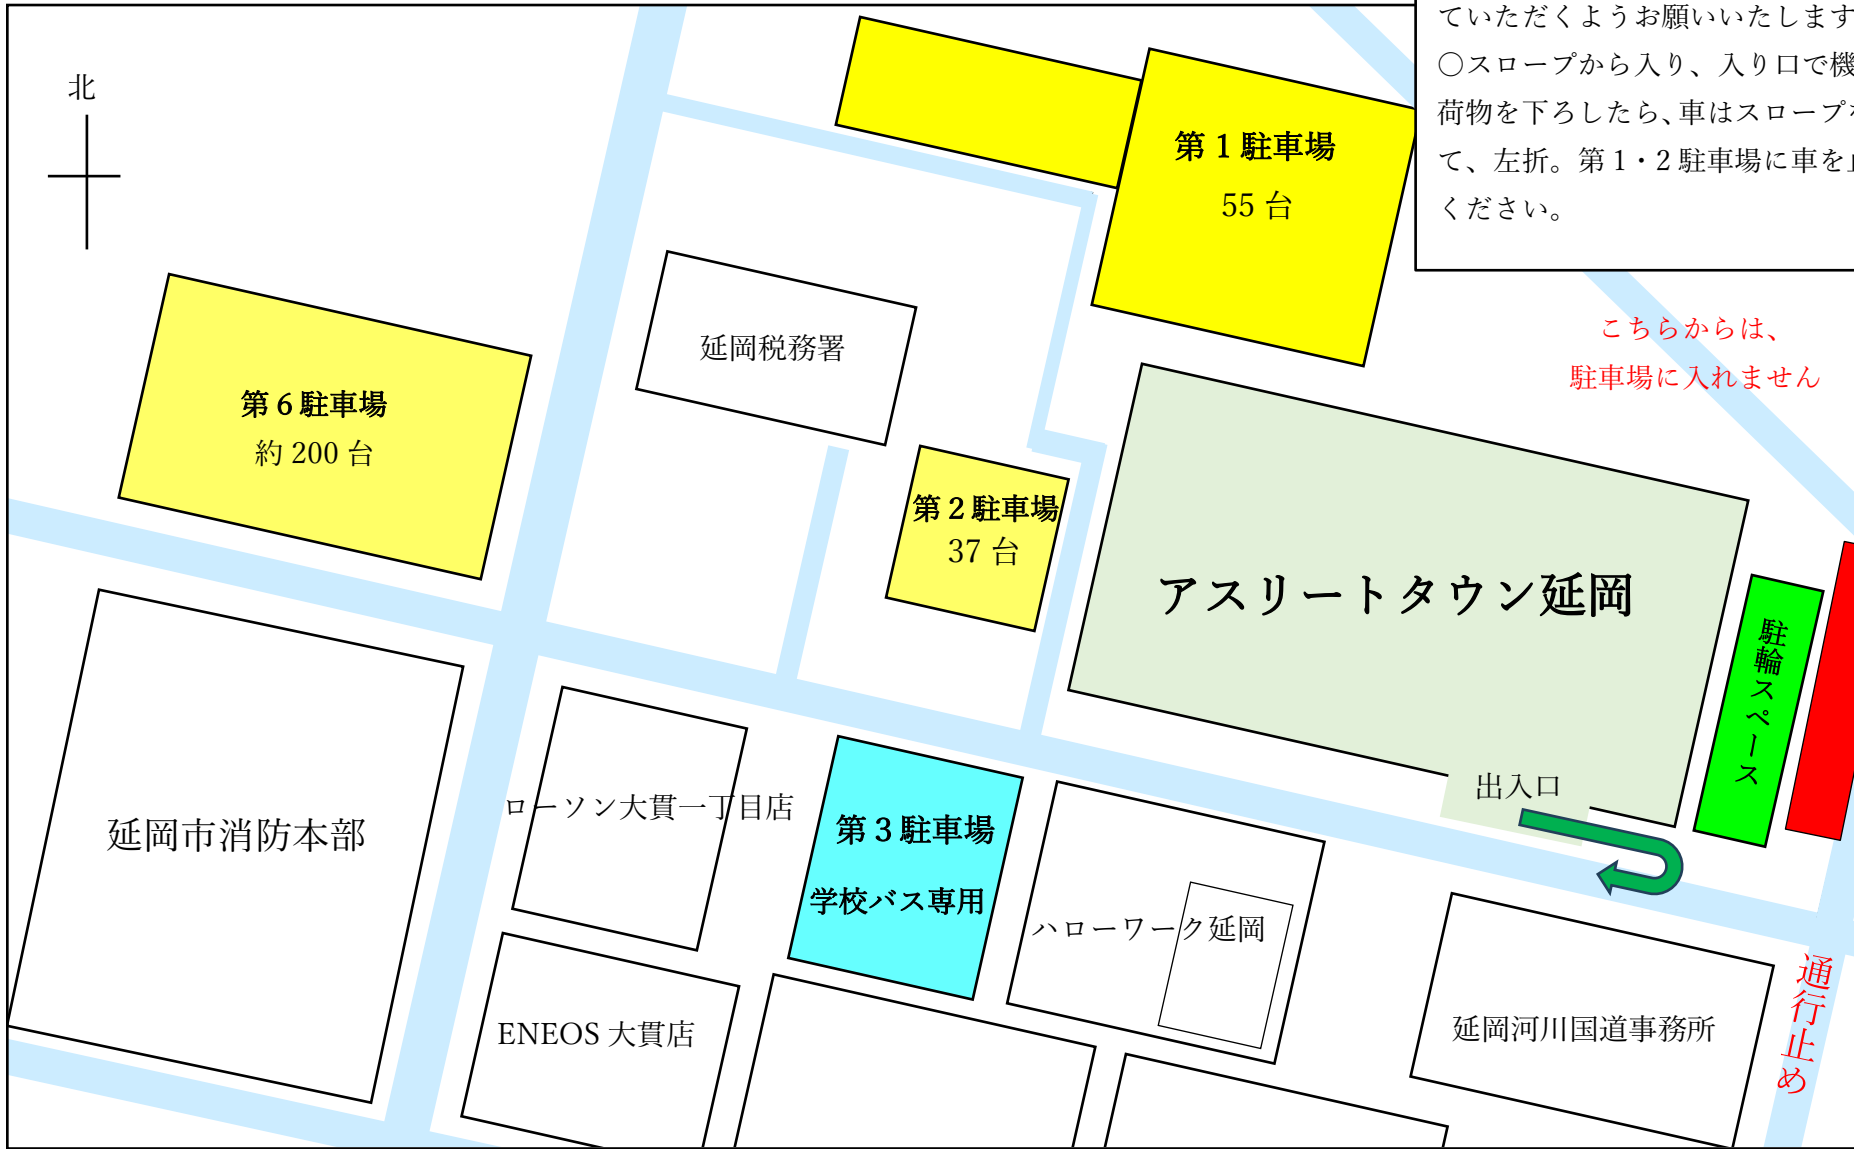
ていただくようお願いいたします
○スロープから入り、入り口で機
荷物を下ろしたら、車はスロープ
て、左折。第１・２駐車場に車を
ください。

北

第１駐車場
55 台

延岡税務署

第６駐車場
約 200 台

第２駐車場
37 台

こちらからは、
駐車場に入れません

アスリートタウン延岡

駐輪スペース

出入口

延岡市消防本部

ローソン大貫一丁目店

第３駐車場
学校バス専用

ハローワーク延岡

通行止め

ENEOS 大貫店

延岡河川国道事務所